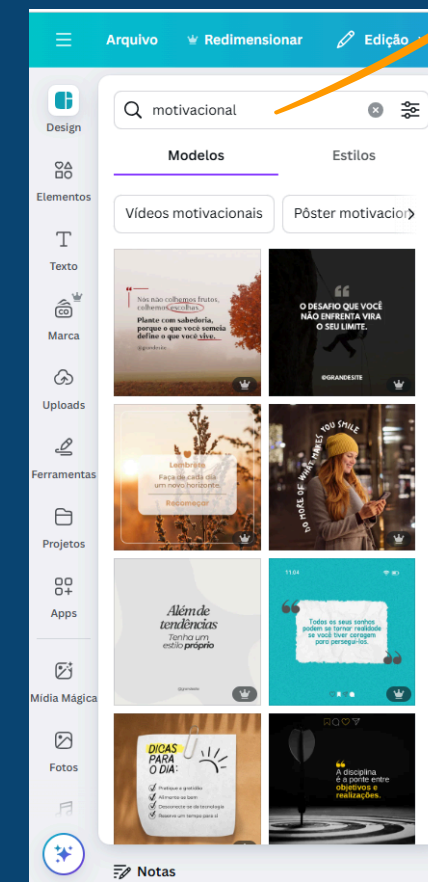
Arquivo Redimensionar Edição

Design
Elementos
Texto
Marca
Uploads
Ferramentas
Projetos
Apps
Mídia Mágica
Fotos

motivacional

Modelos
Estilos

Vídeos motivacionais
Pôster motivacion

Nas não colhemos frutos, colhemos escolhas.
Plante com sabedoria, porque o que você semeia define o que você vive.
@grandesite

O DESAFIO QUE VOCÊ NÃO ENFRENTA VIRA O SEU LIMITE.
@GRANDESITE

Lembrete
Faça de cada dia um novo horizonte.
Recomeçar

DO MORE OF WHAT MAKES YOU SMILE

Além de tendências
Tenha um estilo próprio

Todos os seus sonhos podem se tornar realidade se você tiver coragem para persegui-los.

DICAS PARA O DIA:
Pratique a gratidão
Alimente-se bem
Desconecte-se da tecnologia
Reserve um tempo para si

A disciplina é a ponte entre objetivos e realizações.

Notas